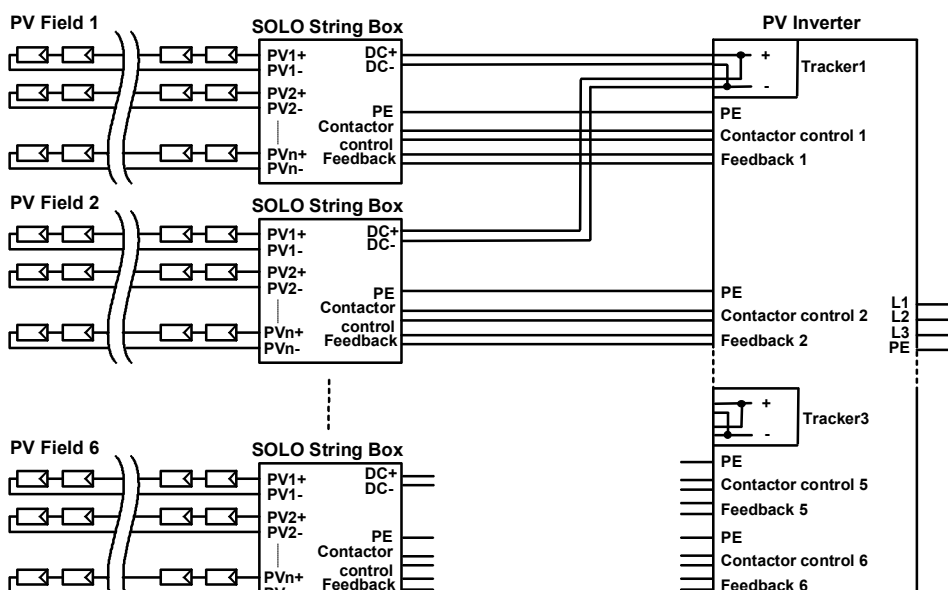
PV Field 1

SOLO String Box

PV1+
PV1-
PV2+
PV2-
PVn+
PVn-

DC+
DC-
PE
Contactor control
Feedback

PV Inverter

+
-
Tracker1

PE
Contactor control 1
Feedback 1

PV Field 2

SOLO String Box

PV1+
PV1-
PV2+
PV2-
PVn+
PVn-

DC+
DC-
PE
Contactor control
Feedback

PE
Contactor control 2
Feedback 2

L1
L2
L3
PE

+
-
Tracker3

PE
Contactor control 5
Feedback 5
PE
Contactor control 6
Feedback 6

PV Field 6

SOLO String Box

PV1+
PV1-
PV2+
PV2-
PVn+
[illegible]

DC+
DC-
PE
Contactor control
Feedback